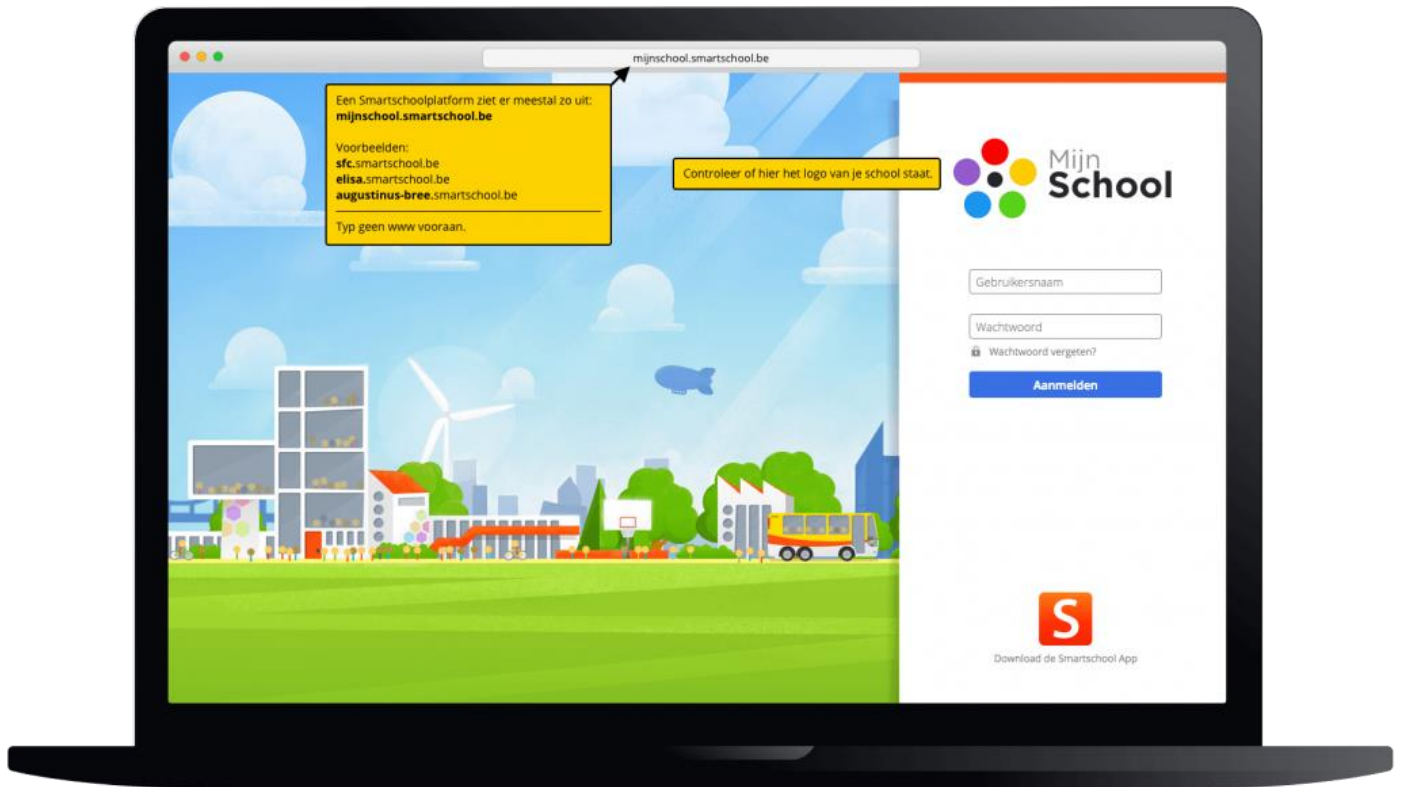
mijnschool.smartschool.be

Een Smartschoolplatform ziet er meestal zo uit:
**mijnschool.smartschool.be**

Voorbeelden:
**sfc.**smartschool.be
**elisa.**smartschool.be
**augustinus-bree.**smartschool.be

Typ geen www vooraan.

Controleer of hier het logo van je school staat.

Mijn
School

Gebruikersnaam

Wachtwoord

Wachtwoord vergeten?

Aanmelden

S

Download de Smartschool App